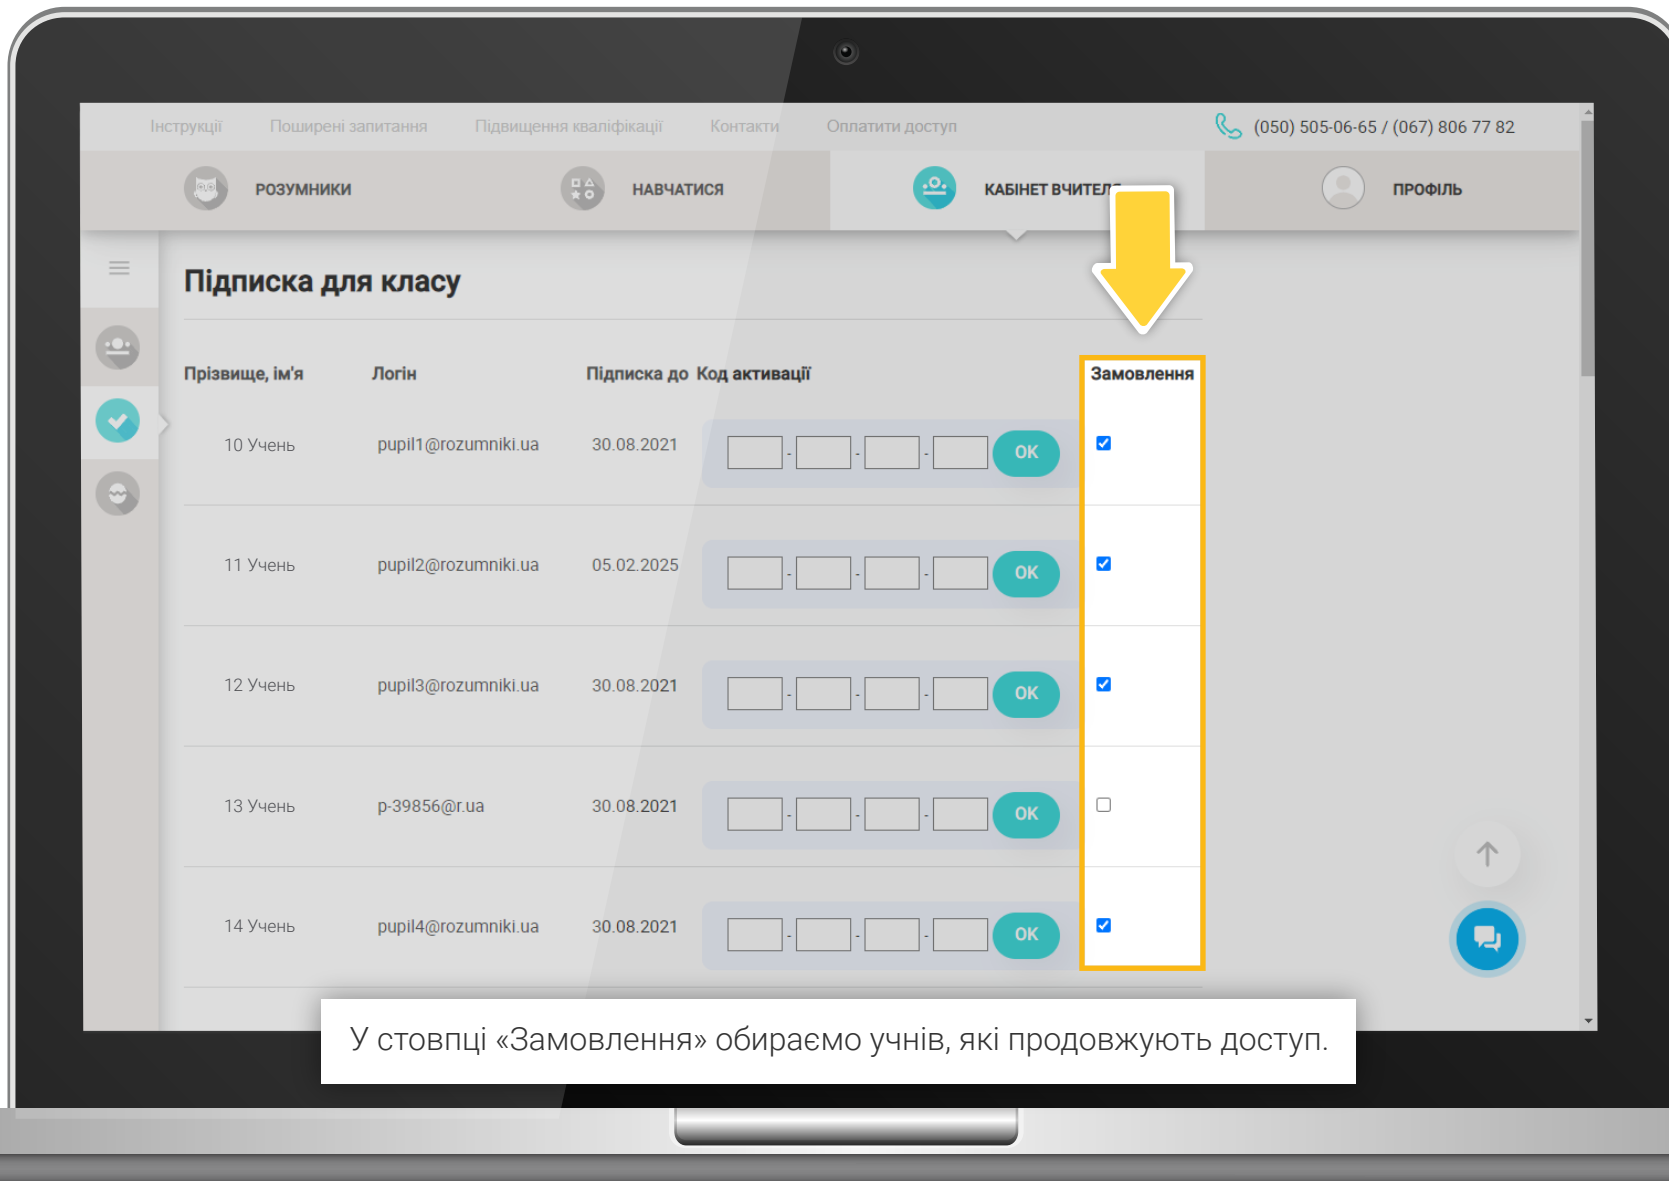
Інструкції Поширені запитання Підвищення кваліфікації Контакти Оплатити доступ (050) 505-06-65 / (067) 806 77 82

РОЗУМНИКИ НАВЧАТИСЯ КАБІНЕТ ВЧИТЕЛ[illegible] ПРОФІЛЬ

Підписка для класу

| Прізвище, ім'я | Логін | Підписка до | Код активації | Замовлення |
|---|---|---|---|---|
| 10 Учень | pupil1@rozumniki.ua | 30.08.2021 | - - - OK | ☑ |
| 11 Учень | pupil2@rozumniki.ua | 05.02.2025 | - - - OK | ☑ |
| 12 Учень | pupil3@rozumniki.ua | 30.08.2021 | - - - OK | ☑ |
| 13 Учень | p-39856@r.ua | 30.08.2021 | - - - OK | ☐ |
| 14 Учень | pupil4@rozumniki.ua | 30.08.2021 | - - - OK | ☑ |

У стовпці «Замовлення» обираємо учнів, які продовжують доступ.